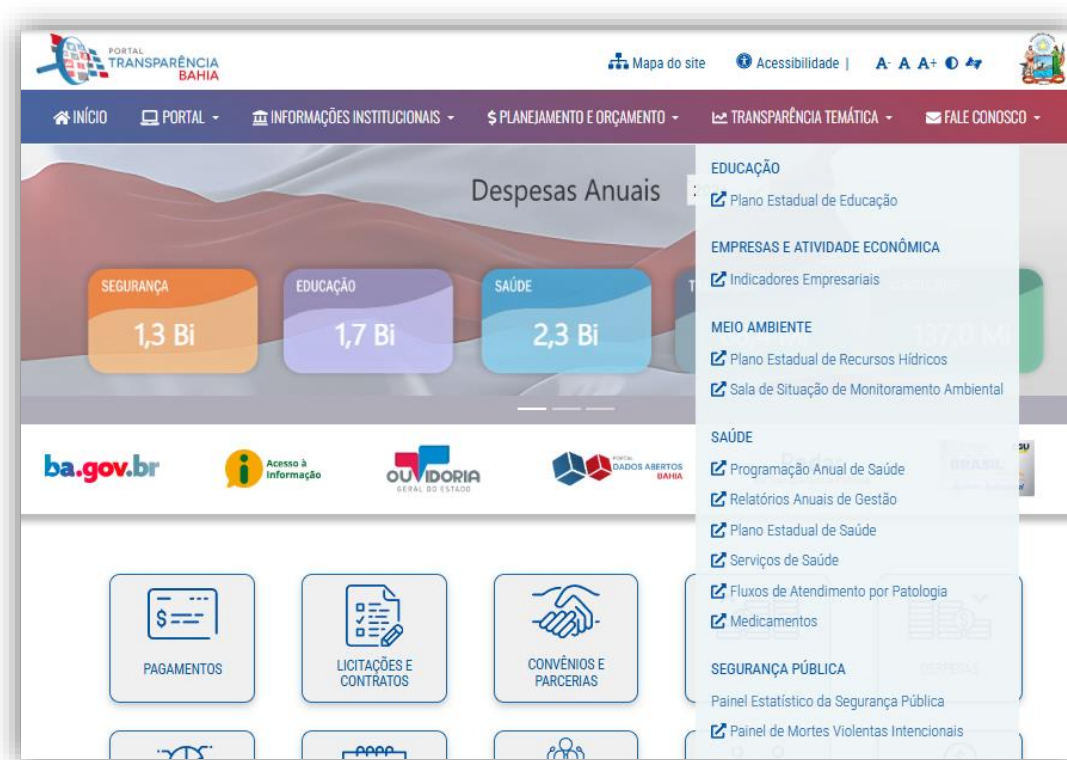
PORTAL TRANSPARÊNCIA BAHIA

Mapa do site  Acessibilidade |  A- A A+

INÍCIO  PORTAL  INFORMAÇÕES INSTITUCIONAIS  $ PLANEJAMENTO E ORÇAMENTO  TRANSPARÊNCIA TEMÁTICA  FALE CONOSCO

Despesas Anuais

SEGURANÇA 1,3 Bi
EDUCAÇÃO 1,7 Bi
SAÚDE 2,3 Bi

EDUCAÇÃO
Plano Estadual de Educação

EMPRESAS E ATIVIDADE ECONÔMICA
Indicadores Empresariais

MEIO AMBIENTE
Plano Estadual de Recursos Hídricos
Sala de Situação de Monitoramento Ambiental

SAÚDE
Programação Anual de Saúde
Relatórios Anuais de Gestão
Plano Estadual de Saúde
Serviços de Saúde
Fluxos de Atendimento por Patologia
Medicamentos

SEGURANÇA PÚBLICA
Painel Estatístico da Segurança Pública
Painel de Mortes Violentas Intencionais

ba.gov.br  Acesso à Informação  OUVIDORIA GERAL DO ESTADO  PORTAL DADOS ABERTOS BAHIA

PAGAMENTOS
LICITAÇÕES E CONTRATOS
CONVÊNIOS E PARCERIAS